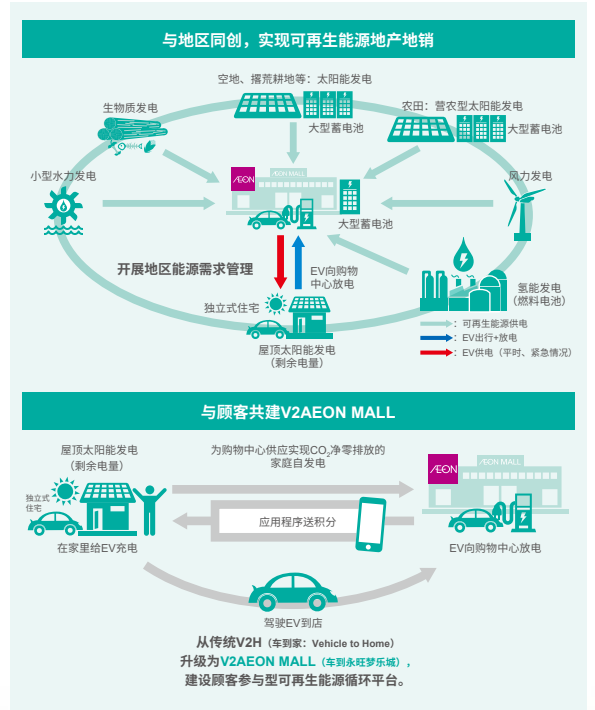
与地区同创，实现可再生能源地产地销

空地、撂荒耕地等：太阳能发电

生物质发电

大型蓄电池

农田：营农型太阳能发电

大型蓄电池

小型水力发电

ÆON

ÆON MALL

大型蓄电池

风力发电

开展地区能源需求管理

EV向购物中心放电

独立式住宅

氢能发电（燃料电池）

屋顶太阳能发电（剩余电量）

：可再生能源供电

：EV出行+放电

：EV供电（平时、紧急情况）

与顾客共建V2AEON MALL

屋顶太阳能发电（剩余电量）

为购物中心供应实现$CO_2$净零排放的家庭自发电

ÆON

ÆON MALL

独立式住宅

应用程序送积分

在家里给EV充电

EV向购物中心放电

驾驶EV到店

从传统V2H（车到家：Vehicle to Home）

升级为V2AEON MALL（车到永旺梦乐城），

建设顾客参与型可再生能源循环平台。